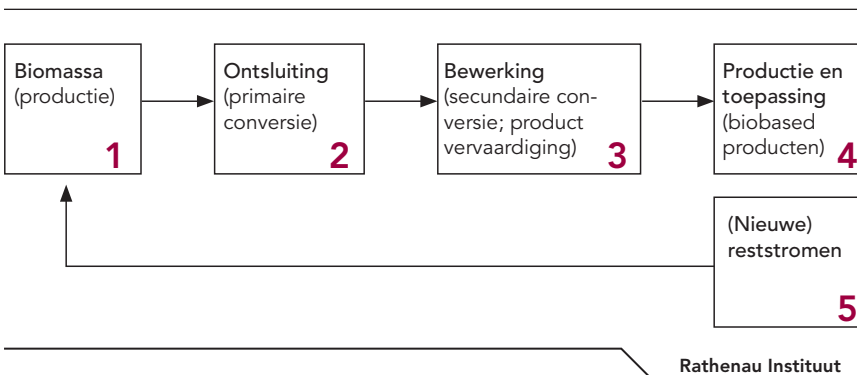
Biomassa (productie) 1

Ontsluiting (primaire conversie) 2

Bewerking (secundaire conversie; product vervaardiging) 3

Productie en toepassing (biobased producten) 4

(Nieuwe) reststromen 5

Rathenau Instituut